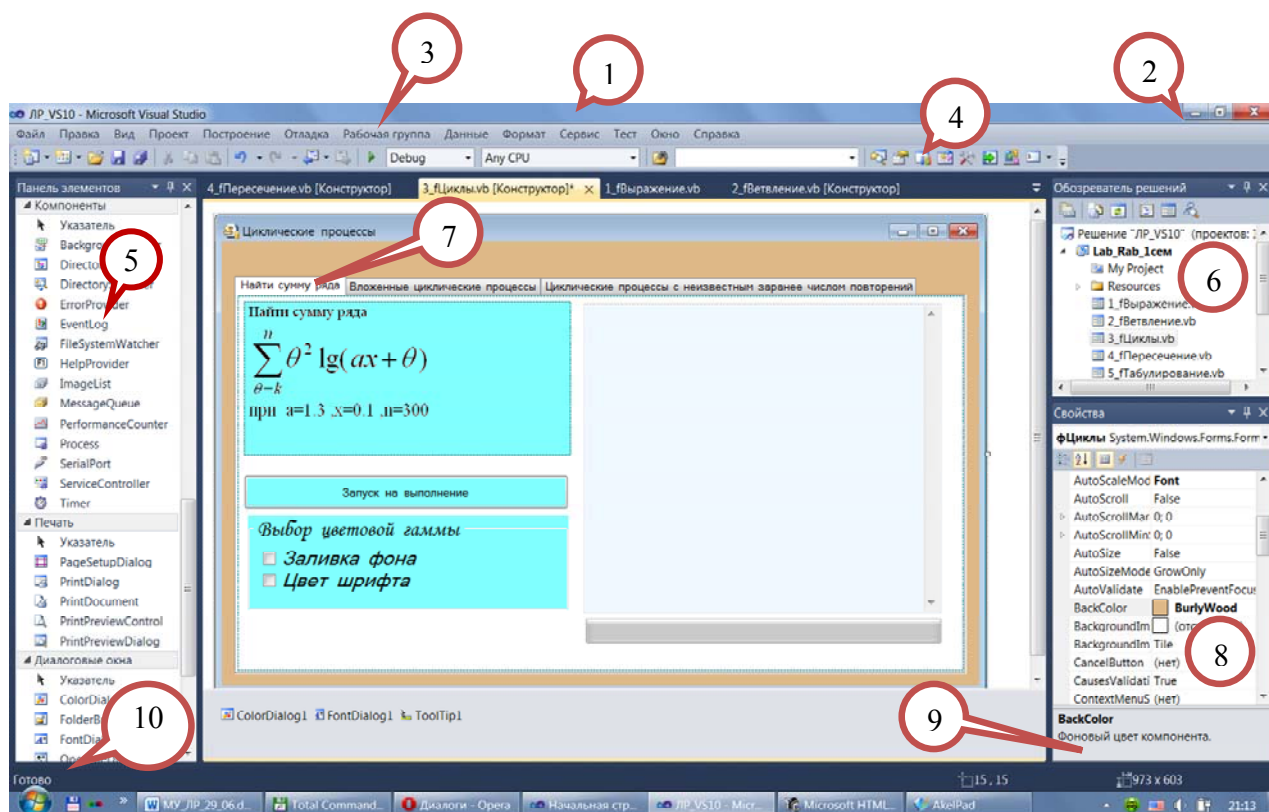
3
1
2
4
ЛР_VS10 - Microsoft Visual Studio
Файл Правка Вид Проект Построение Отладка Рабочая группа Данные Формат Сервис Тест Окно Справка
Debug
Any CPU
Панель элементов
4_fПересечение.vb [Конструктор]
3_fЦиклы.vb [Конструктор]*
1_fВыражение.vb
2_fВетвление.vb [Конструктор]
Обозреватель решений
Компоненты
Указатель
Backgro
5
Directo
Directory
ErrorProvider
EventLog
FileSystemWatcher
HelpProvider
ImageList
MessageQueue
PerformanceCounter
Process
SerialPort
ServiceController
Timer
Печать
Указатель
PageSetupDialog
PrintDialog
PrintDocument
PrintPreviewControl
PrintPreviewDialog
Диалоговые окна
Указатель
ColorDial
FolderB
FontDia
10
Циклические процессы
7
Найти сумму ряда
Вложенные циклические процессы
Циклические процессы с неизвестным заранее числом повторений
Найти сумму ряда
$\sum_{\theta-k}^{n} \theta^2 \lg(ax+\theta)$
при a=1.3 ,x=0.1 ,n=300
Запуск на выполнение
Выбор цветовой гаммы
Заливка фона
Цвет шрифта
ColorDialog1 FontDialog1 ToolTip1
Решение "ЛР_VS10" (проектов:
Lab_Rab_1сем
My Project
6
Resources
1_fВыражение.
2_fВетвление.vb
3_fЦиклы.vb
4_fПересечение.vb
5_fТабулирование.vb
Свойства
фЦиклы System.Windows.Forms.Form
AutoScaleMod Font
AutoScroll False
AutoScrollMar 0; 0
AutoScrollMin 0; 0
AutoSize False
AutoSizeMode GrowOnly
AutoValidate EnablePreventFocus
BackColor BurlyWood
BackgroundIm (отс
BackgroundIm Tile
8
CancelButton (нет)
CausesValidati True
ContextMenuS (нет)
9
BackColor
Фоновый цвет компонента.
Готово
15 , 15
973 x 603
МУ_ЛР_29_06.d...
Total Command...
Диалоги - Opera
Начальная стр...
ЛР_VS10 - Micr...
Microsoft HTML...
AkelPad
21:13